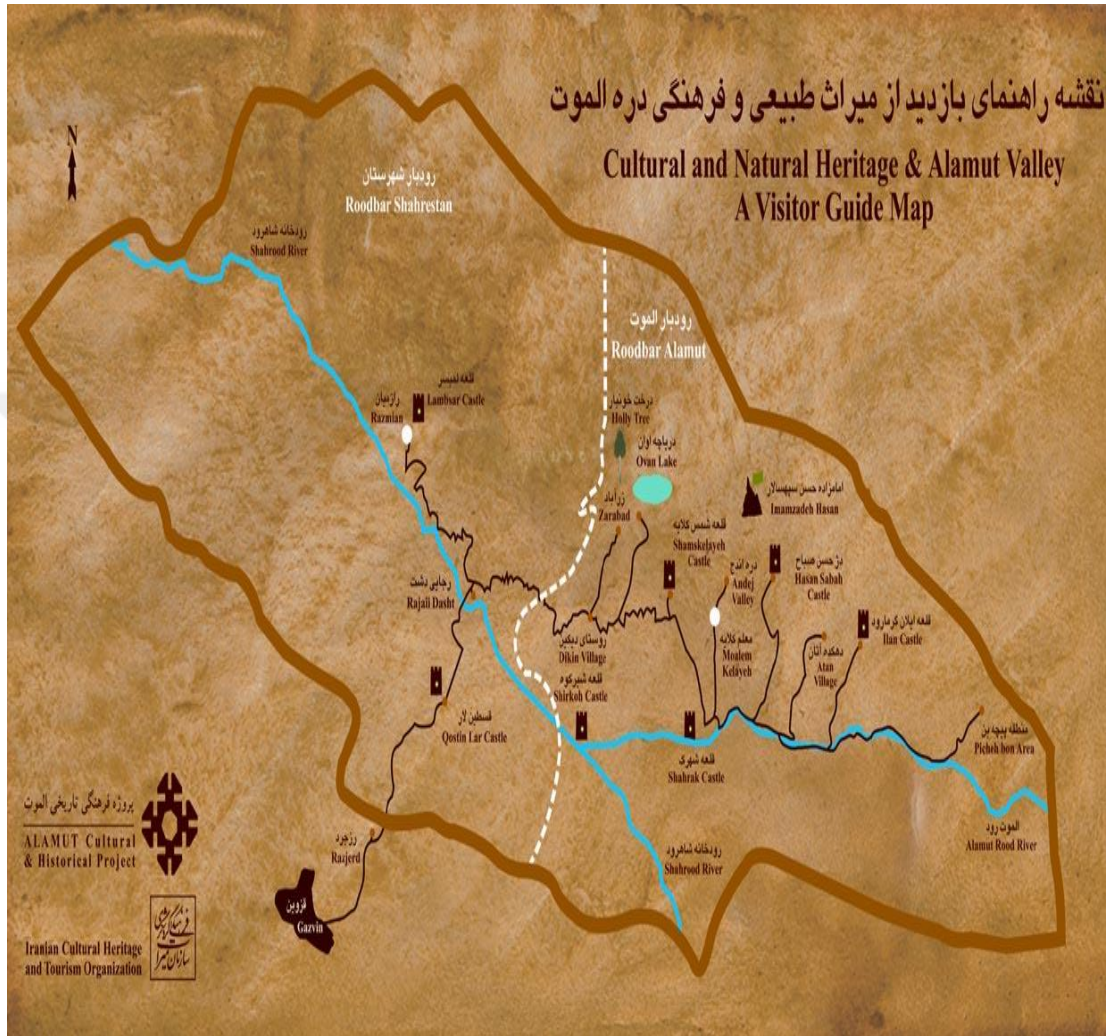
نقشه راهنمای بازدید از میراث طبیعی و فرهنگی دره الموت

Cultural and Natural Heritage & Alamut Valley
A Visitor Guide Map

N

رودبار شهرستان
Roodbar Shahrestan

رودخانه شاهرود
Shahrood River

رودبار الموت
Roodbar Alamut

قلعه لمبسر
Lambsar Castle

رازمیان
Razmian

درخت خونیار
Holly Tree

دریاچه اوان
Ovan Lake

زراباد
Zarabad

امامزاده حسن سپهسالار
Imamzadeh Hasan

قلعه شمس کلایه
Shamskelayeh Castle

دره اندج
Andej Valley

دژ حسن صباح
Hasan Sabah Castle

رجایی دشت
Rajaii Dasht

روستای دیکین
Dikin Village

معلم کلایه
Moalem Kelayeh

قلعه ایلان کرمارود
Ilan Castle

دهکده آتان
Atan Village

قلعه شیرکوه
Shirkoh Castle

قسطین لار
Qostin Lar Castle

قلعه شهرک
Shahrak Castle

منطقه پیچه بن
Picheh bon Area

پروژه فرهنگی تاریخی الموت
ALAMUT Cultural & Historical Project

رزجرد
Razjerd

رودخانه شاهرود
Shahrood River

الموت رود
Alamut Rood River

قزوین
Gazvin

سازمان میراث فرهنگی
Iranian Cultural Heritage and Tourism Organization